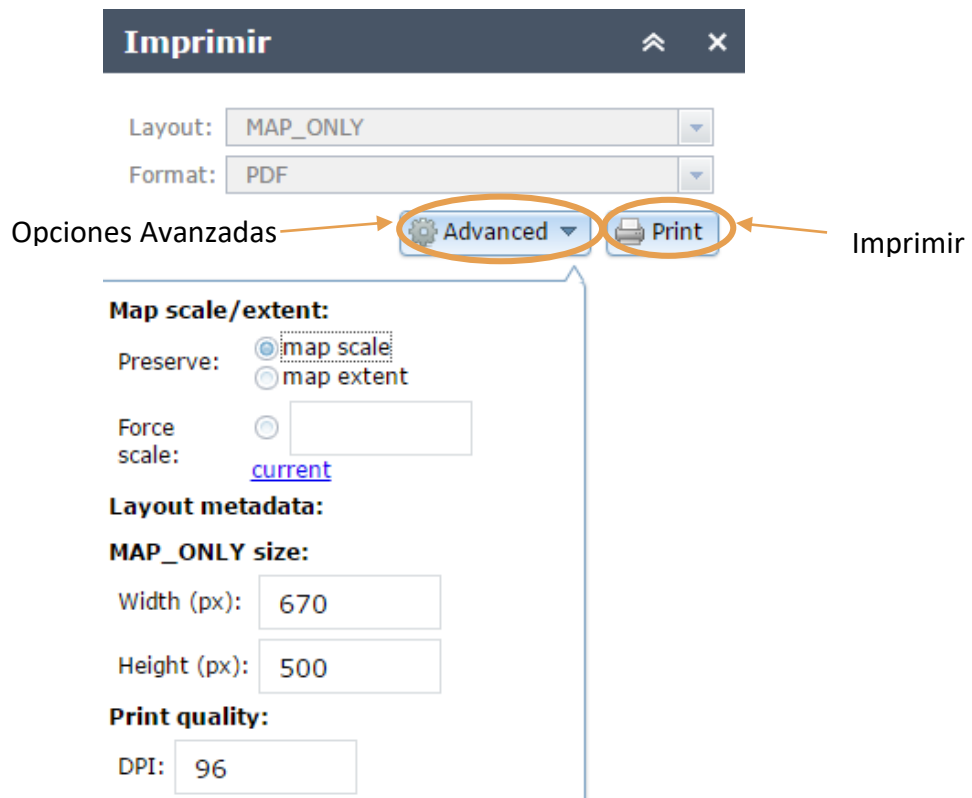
Imprimir

Layout: MAP_ONLY
Format: PDF

Opciones Avanzadas
Advanced
Print
Imprimir

Map scale/extent:
Preserve: map scale
map extent
Force scale:
current

Layout metadata:

MAP_ONLY size:
Width (px): 670
Height (px): 500

Print quality:
DPI: 96